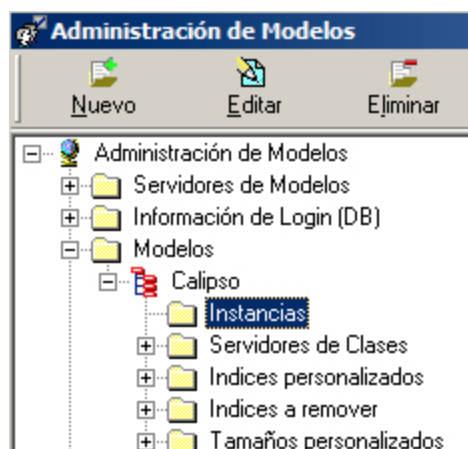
Administración de Modelos

Nuevo
Editar
Eliminar

Administración de Modelos
Servidores de Modelos
Información de Login (DB)
Modelos
Calipso
Instancias
Servidores de Clases
Indices personalizados
Indices a remover
Tamaños personalizados